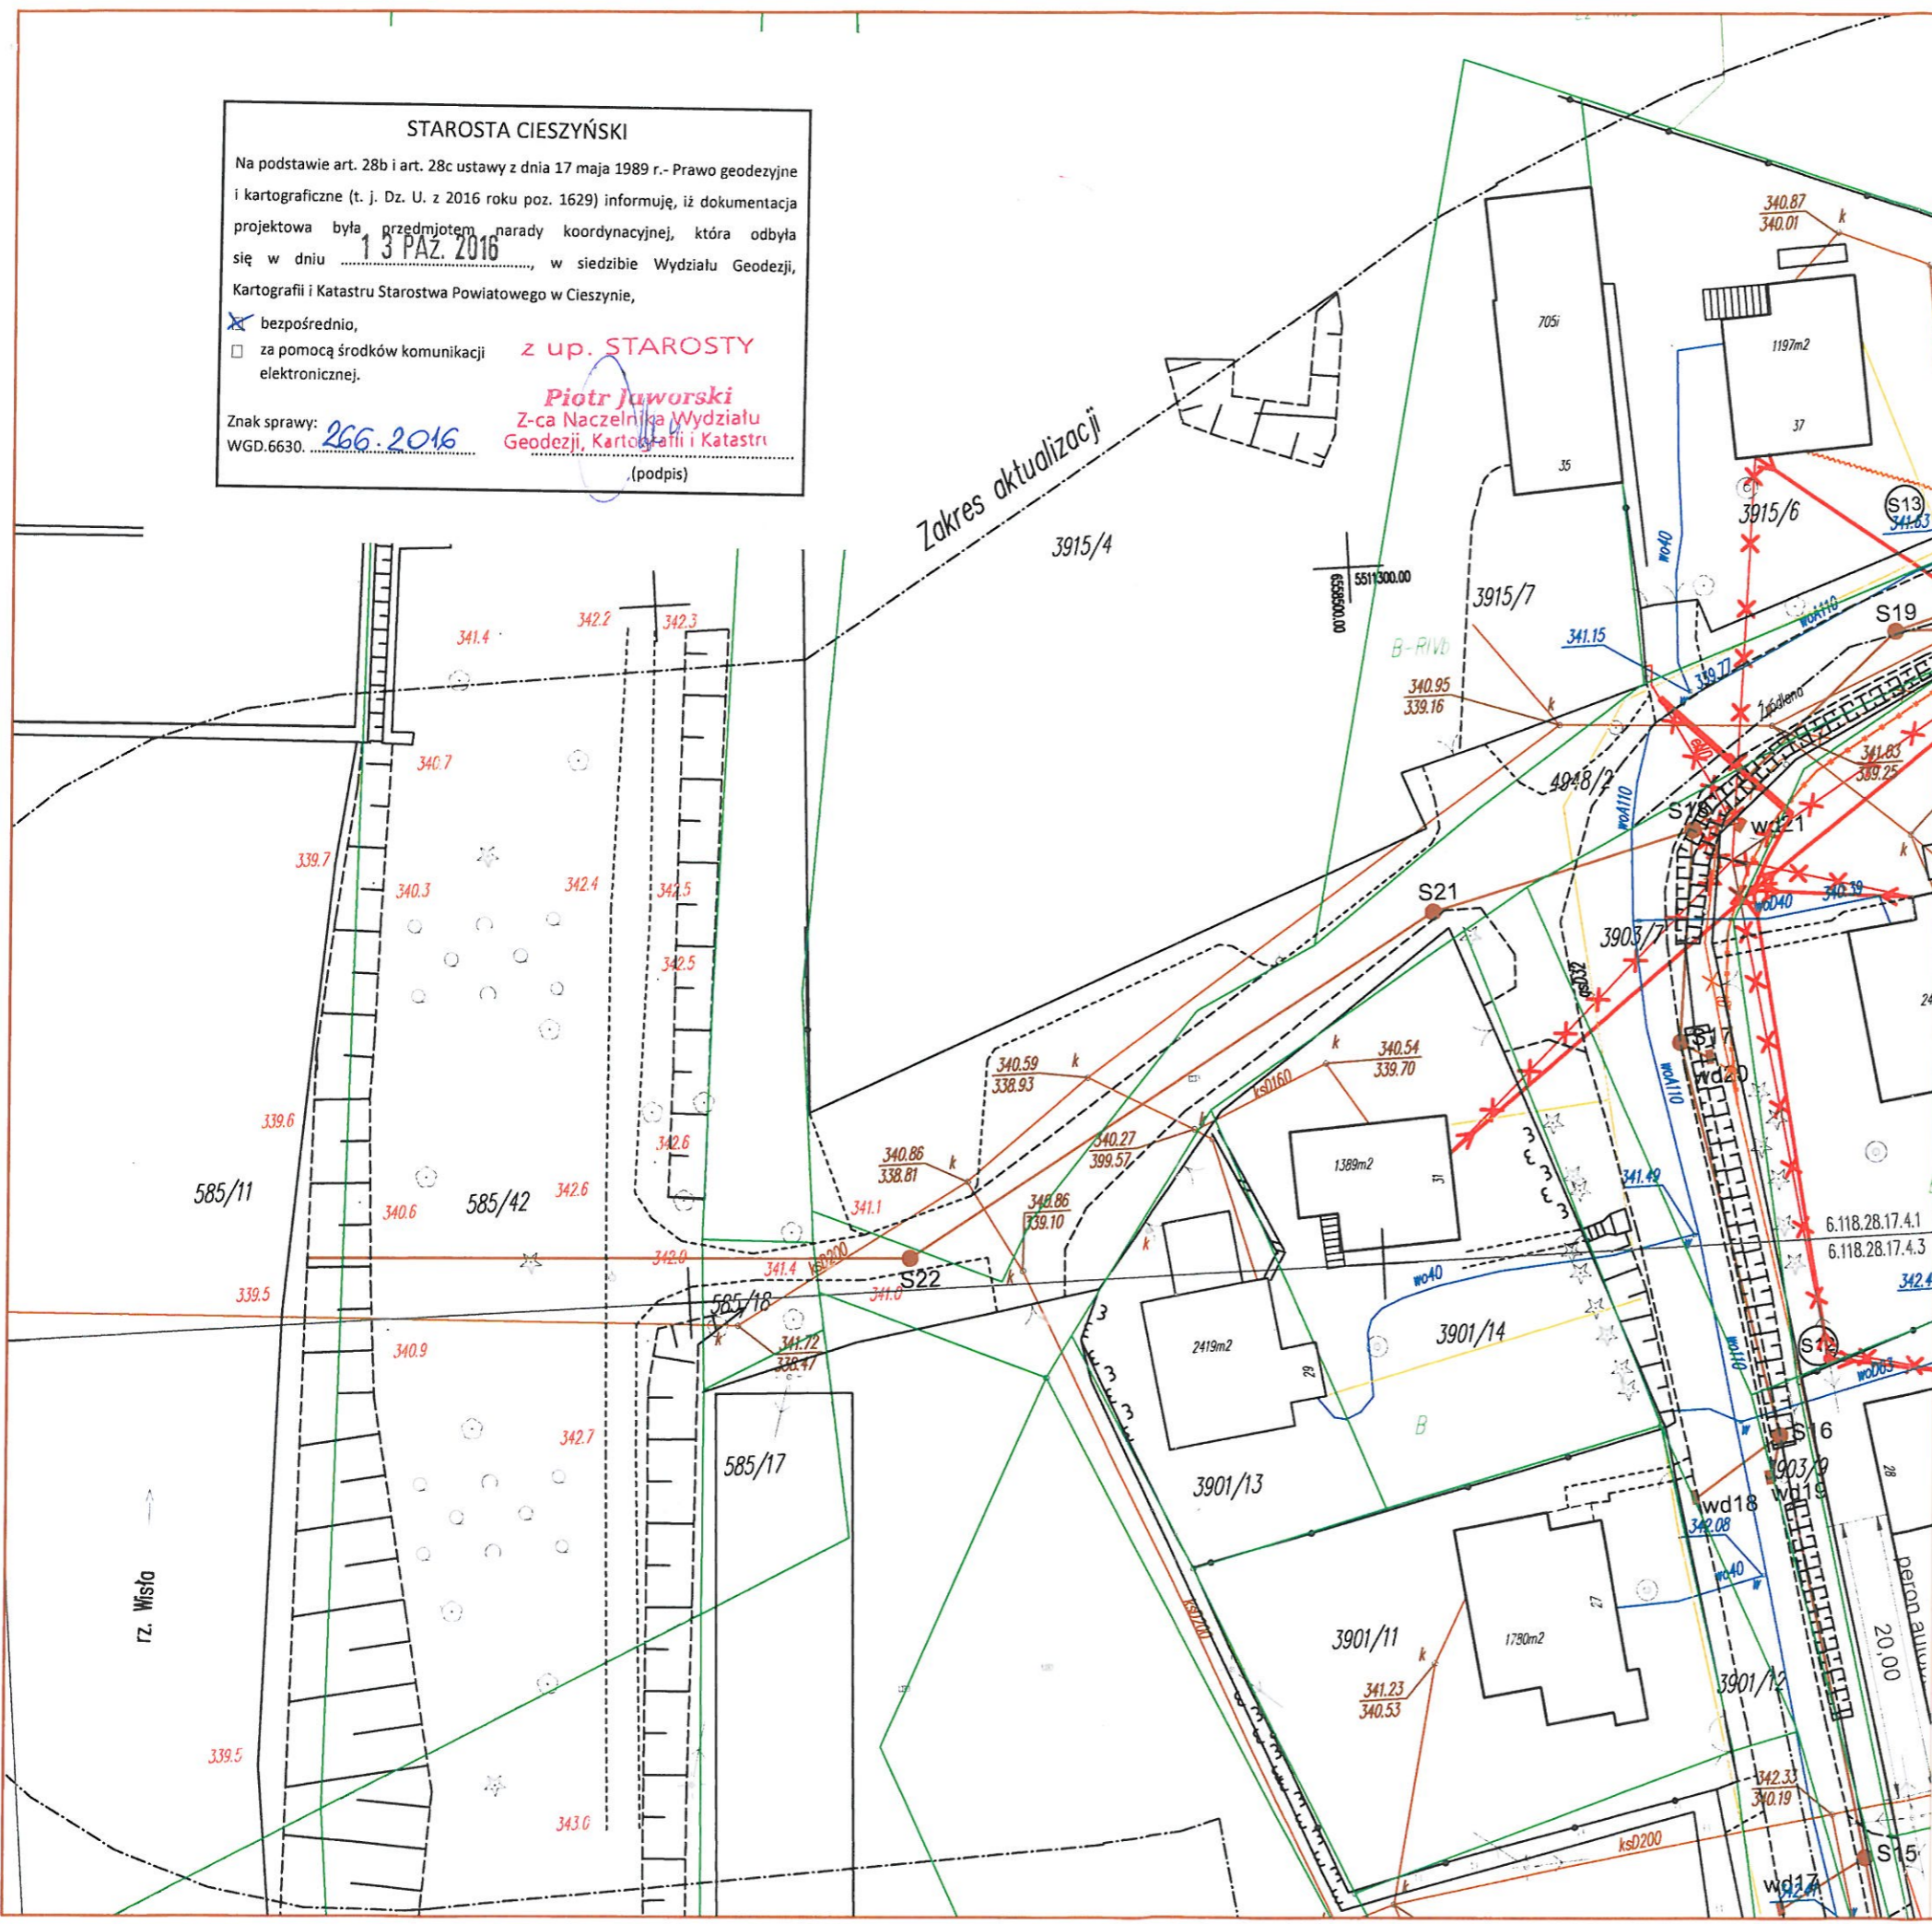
STAROSTA CIESZYŃSKI

Na podstawie art. 28b i art. 28c ustawy z dnia 17 maja 1989 r.- Prawo geodezyjne i kartograficzne (t. j. Dz. U. z 2016 roku poz. 1629) informuję, iż dokumentacja projektowa była przedmiotem narady koordynacyjnej, która odbyła się w dniu 13 PAŹ. 2016, w siedzibie Wydziału Geodezji, Kartografii i Katastru Starostwa Powiatowego w Cieszynie,

☒ bezpośrednio,
☐ za pomocą środków komunikacji elektronicznej.

z up. STAROSTY
Piotr Jaworski
Z-ca Naczelnika Wydziału Geodezji, Kartografii i Katastru
(podpis)

Znak sprawy: WGD.6630. 266.2016

Zakres aktualizacji

3915/4
3915/7
3915/6
4948/2
3903/7
3901/14
3901/13
3901/11
3901/12
903/9
585/11
585/42
585/18
585/17

705i
35
1197m2
37
1389m2
31
2419m2
29
1790m2
27
28

5511300.00
6558500.00

B-RIVb
B

S13
S19
S18
S21
S22
S17
S12
S16
S15
wd21
wd20
wd18
wd19
wd17

340.87
340.01
341.15
339.77
340.95
339.16
341.83
339.25
340.39
340.59
338.93
340.54
339.70
340.86
338.81
340.27
399.57
340.86
339.10
341.72
338.47
341.49
342.08
341.23
340.53
342.33
340.19
342.4

341.4
342.2
342.3
340.7
339.7
340.3
342.4
342.5
342.5
339.6
342.6
340.6
342.6
341.1
342.0
341.4
341.0
339.5
340.9
342.7
339.5
343.0

k
wo40
woA110
wo110
woD40
wo40
ks0160
ks0200
ks0200
ksD200

6.118.28.17.4.1
6.118.28.17.4.3

rz. Wisła

peron autob
20,00